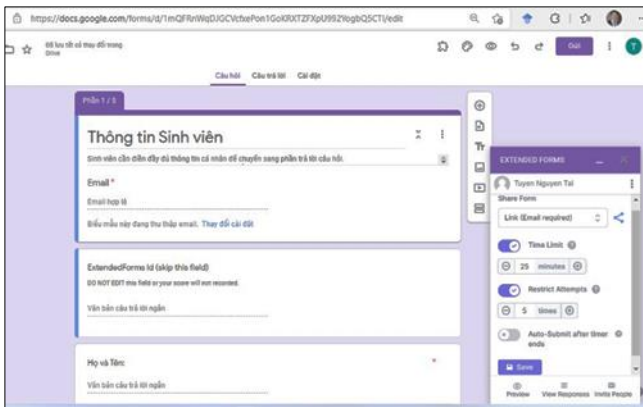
https://docs.google.com/forms/d/1mQFRnWqDJGCVcfxePon1GoKRXTZFXpU99ZYogbQ5CTI/edit

Đã lưu tất cả thay đổi trong Drive

Gửi

Câu hỏi Câu trả lời Cài đặt

Phần 1 / 5

Thông tin Sinh viên

Sinh viên cần điền đầy đủ thông tin cá nhân để chuyển sang phần trả lời câu hỏi.

Email *

Email hợp lệ

Biểu mẫu này đang thu thập email. Thay đổi cài đặt

ExtendedForms Id (skip this field)

DO NOT EDIT this field or your score will not recorded.

Văn bản câu trả lời ngắn

Họ và Tên:

Văn bản câu trả lời ngắn

EXTENDED FORMS

Tuyen Nguyen Tai

Share Form

Link (Email required)

Time Limit

25 minutes

Restrict Attempts

5 times

Auto-Submit after timer ends

Save

Preview View Responses Invite People